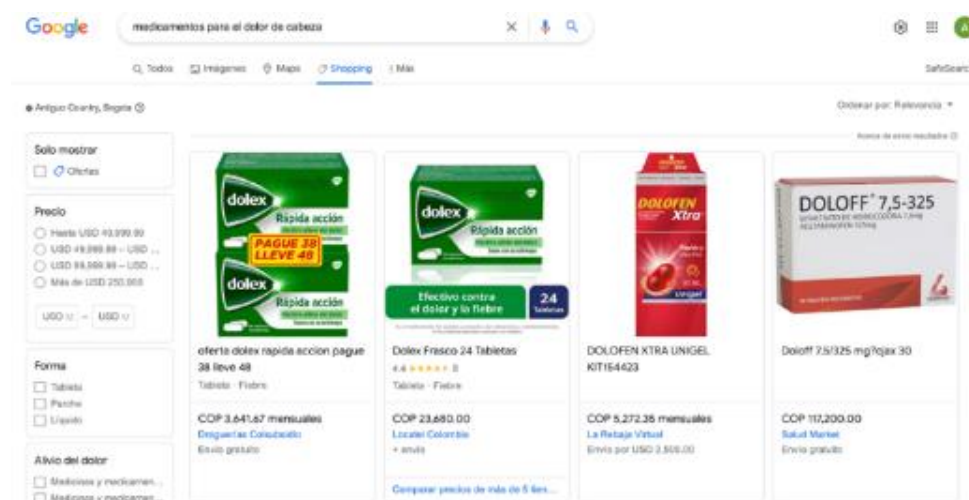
Google

medicamentos para el dolor de cabeza

Q Todos  Imágenes  Maps  Shopping  Más

SafeSearch

Antiguo Country, Bogotá

Ordenar por: Relevancia

Acerca de estos resultados

Solo mostrar
Ofertas

Precio
Hasta USD 49.999,99
USD 49.999,99 – USD ...
USD 99.999,99 – USD ...
Más de USD 250.000

USD – USD

Forma
Tableta
Parche
Líquido

Alivio del dolor
Medicinas y medicamen...
Medicinas y medicamen...

dolex Rápida acción PAGUE 38 LLEVE 48 dolex Rápida acción

oferta dolex rapida accion pague 38 lleve 48
Tableta · Fiebre
COP 3.641,67 mensuales
Droguerías Colsubsidio
Envío gratuito

dolex Rápida acción Efectivo contra el dolor y la fiebre 24 Tabletas

Dolex Frasco 24 Tabletas
4.4 ★★★★★ (8)
Tableta · Fiebre
COP 23.680,00
Locatel Colombia
+ envío
Comparar precios de más de 5 tien...

DOLOFEN Xtra Unigel

DOLOFEN XTRA UNIGEL KIT164423
COP 5.272,35 mensuales
La Rebaja Virtual
Envío por USD 2.500,00

DOLOFF 7,5-325

Doloff 7.5/325 mg?cjax 30
COP 117.200,00
Salud Market
Envío gratuito